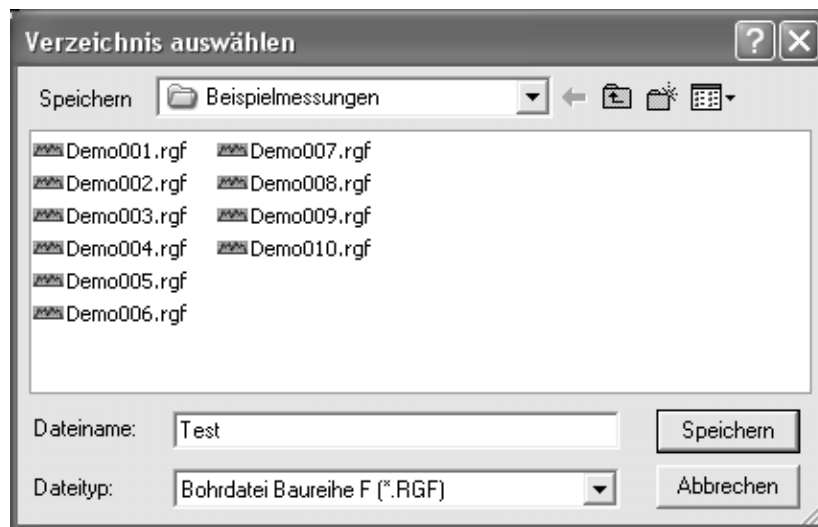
Verzeichnis auswählen

Speichern Beispielmessungen

Demo001.rgf
Demo002.rgf
Demo003.rgf
Demo004.rgf
Demo005.rgf
Demo006.rgf
Demo007.rgf
Demo008.rgf
Demo009.rgf
Demo010.rgf

Dateiname: Test
Speichern

Dateityp: Bohrdatei Baureihe F (*.RGF)
Abbrechen